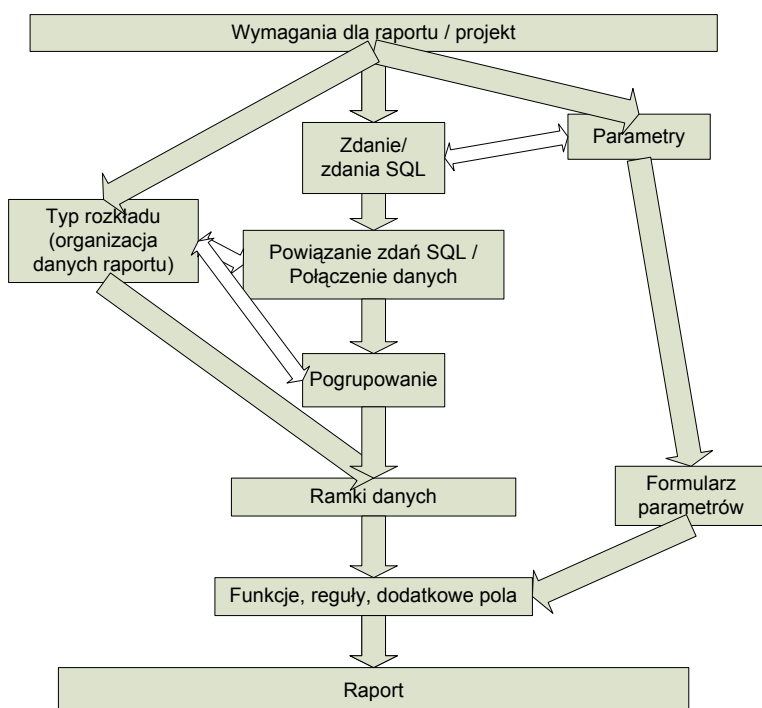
Wymagania dla raportu / projekt

Zdanie/
zdania SQL

Parametry

Typ rozkładu
(organizacja
danych raportu)

Powiązanie zdań SQL /
Połączenie danych

Pogrupowanie

Ramki danych

Formularz
parametrów

Funkcje, reguły, dodatkowe pola

Raport